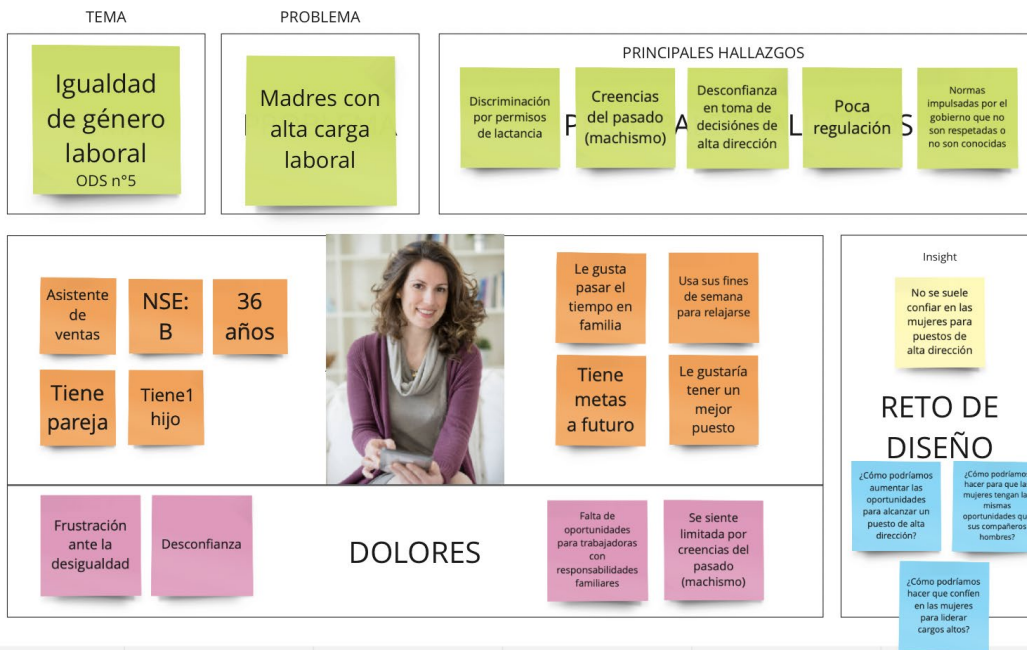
TEMA

Igualdad de género laboral
ODS n°5

PROBLEMA

Madres con alta carga laboral

PRINCIPALES HALLAZGOS

Discriminación por permisos de lactancia

Creencias del pasado (machismo)

Desconfianza en toma de decisiónes de alta dirección

Poca regulación

Normas impulsadas por el gobierno que no son respetadas o no son conocidas

Asistente de ventas

NSE: B

36 años

Tiene pareja

Tiene1 hijo

Le gusta pasar el tiempo en familia

Usa sus fines de semana para relajarse

Tiene metas a futuro

Le gustaría tener un mejor puesto

Insight

No se suele confiar en las mujeres para puestos de alta dirección

RETO DE DISEÑO

¿Cómo podríamos aumentar las oportunidades para alcanzar un puesto de alta dirección?

¿Cómo podríamos hacer para que las mujeres tengan las mismas oportunidades que sus compañeros hombres?

¿Cómo podríamos hacer que confíen en las mujeres para liderar cargos altos?

Frustración ante la desigualdad

Desconfianza

DOLORES

Falta de oportunidades para trabajadoras con responsabilidades familiares

Se siente limitada por creencias del pasado (machismo)